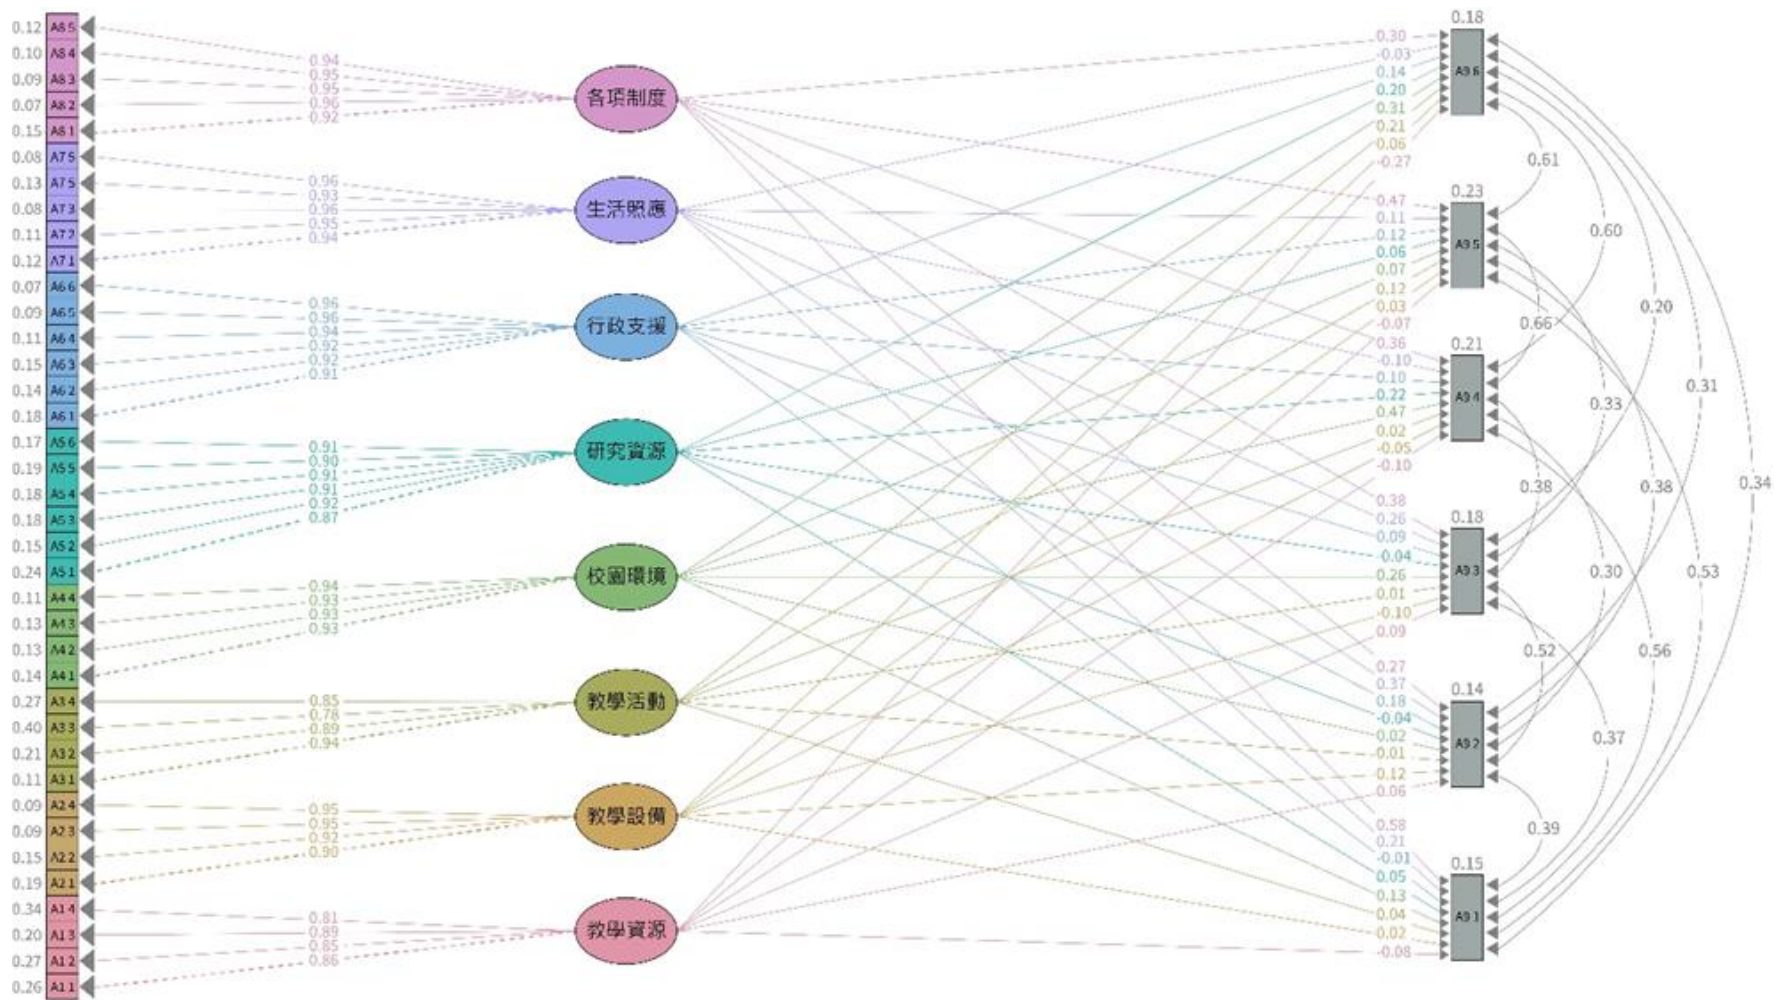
0.12 A85
0.10 A84
0.09 A83
0.07 A82
0.15 A81
0.08 A75
0.13 A75
0.08 A73
0.11 A72
0.12 A71
0.07 A66
0.09 A65
0.11 A64
0.15 A63
0.14 A62
0.18 A61
0.17 A56
0.19 A55
0.18 A54
0.18 A53
0.15 A52
0.24 A51
0.11 A44
0.13 A43
0.13 A42
0.14 A41
0.27 A34
0.40 A33
0.21 A32
0.11 A31
0.09 A24
0.09 A23
0.15 A22
0.19 A21
0.34 A14
0.20 A13
0.27 A12
0.26 A11

0.94
0.95
0.95
0.96
0.92
各項制度

0.96
0.93
0.96
0.95
0.94
生活照顧

0.96
0.96
0.94
0.92
0.92
0.91
行政支援

0.91
0.90
0.91
0.91
0.92
0.87
研究資源

0.94
0.93
0.93
0.93
校園環境

0.85
0.78
0.89
0.94
教學活動

0.95
0.95
0.92
0.90
教學設備

0.81
0.89
0.85
0.86
教學資源

0.30
-0.03
0.14
0.20
0.31
0.21
0.06
-0.27
0.47
0.11
0.12
0.06
0.07
0.12
0.03
-0.07
0.36
-0.10
0.10
0.22
0.47
0.02
-0.05
-0.10
0.38
0.26
0.09
-0.04
0.26
0.01
-0.10
0.09
0.27
0.37
0.18
-0.04
0.02
0.01
0.12
0.06
0.58
0.21
-0.01
0.05
0.13
0.04
0.02
-0.08

0.18
A96
0.23
A95
0.21
A94
0.18
A93
0.14
A92
0.15
A91

0.61
0.60
0.66
0.20
0.33
0.31
0.38
0.38
0.34
0.30
0.53
0.52
0.56
0.37
0.39